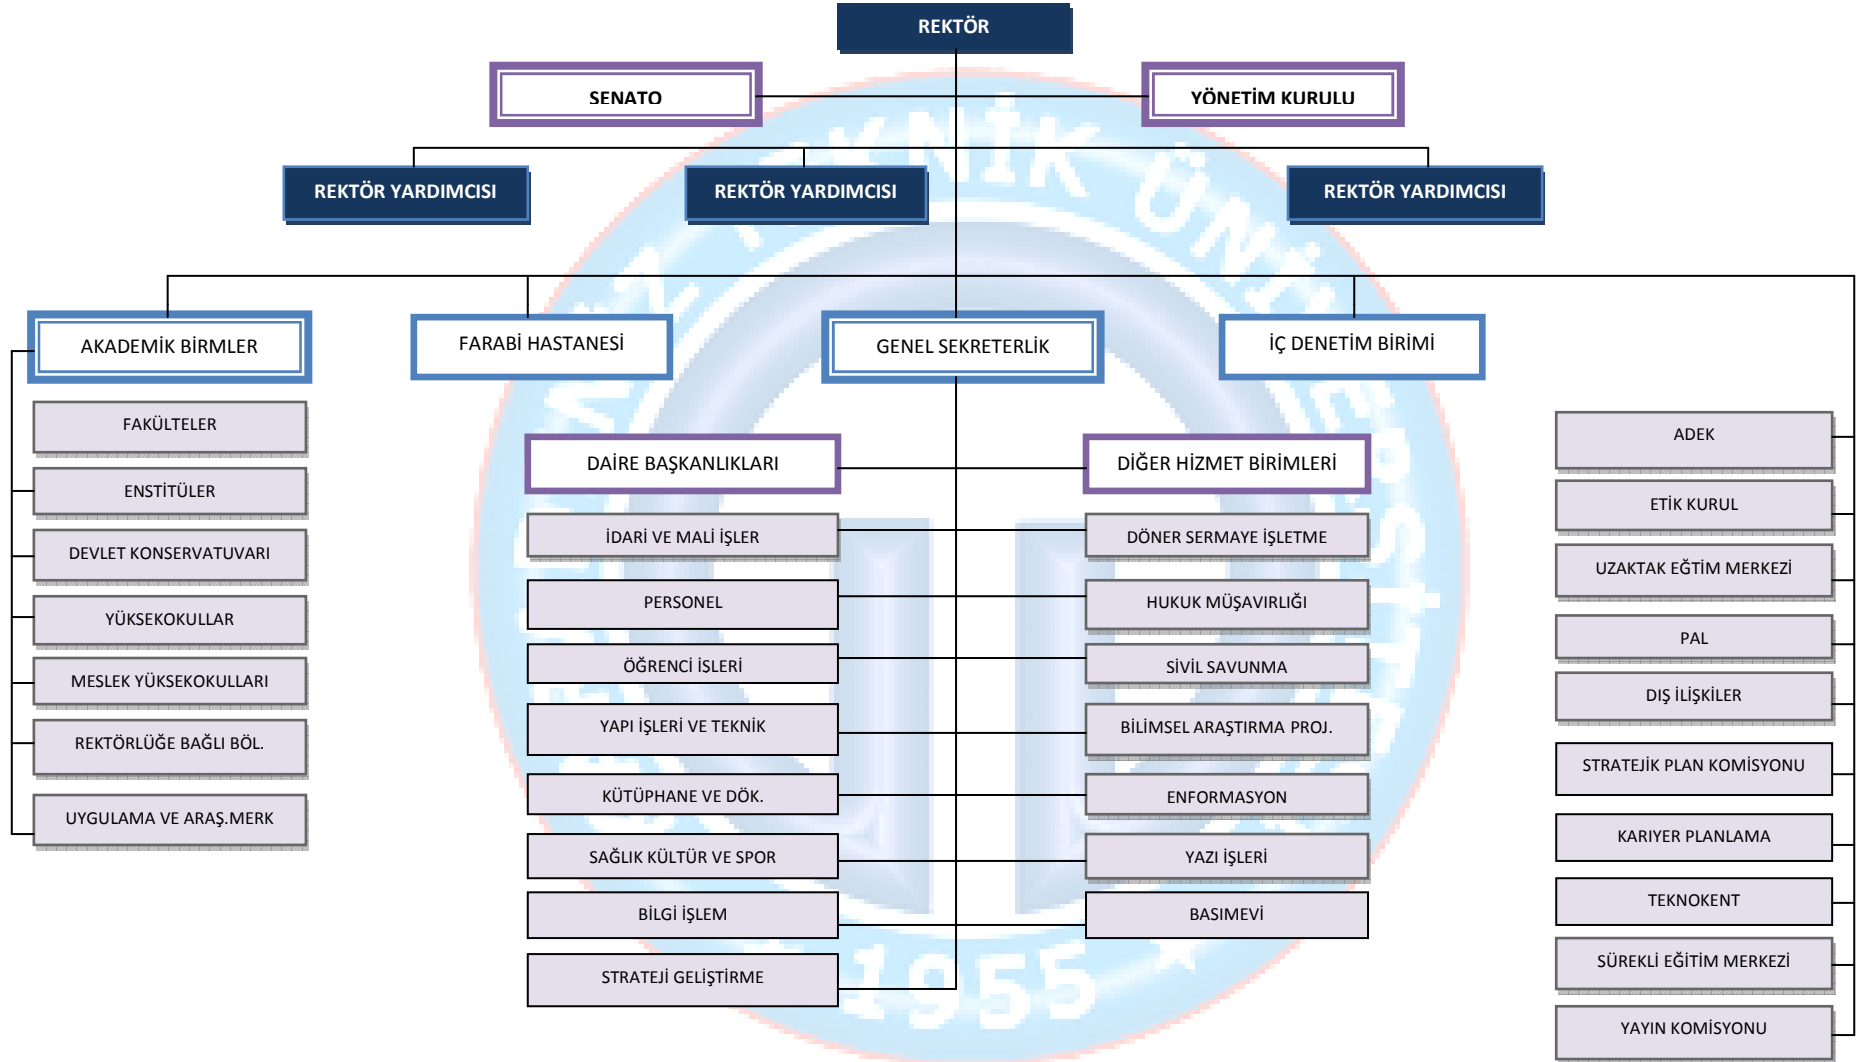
REKTÖR

SENATO

YÖNETİM KURULU

REKTÖR YARDIMCISI

REKTÖR YARDIMCISI

REKTÖR YARDIMCISI

AKADEMİK BİRMLER

FARABİ HASTANESİ

GENEL SEKRETERLİK

İÇ DENETİM BİRİMİ

FAKÜLTELER

ENSTİTÜLER

DEVLET KONSERVATUVARI

YÜKSEKOKULLAR

MESLEK YÜKSEKOKULLARI

REKTÖRLÜĞE BAĞLI BÖL.

UYGULAMA VE ARAŞ.MERK

DAİRE BAŞKANLIKLARI

İDARİ VE MALİ İŞLER

PERSONEL

ÖĞRENCİ İSLERİ

YAPI İŞLERİ VE TEKNİK

KÜTÜPHANE VE DÖK.

SAĞLIK KÜLTÜR VE SPOR

BİLGİ İŞLEM

STRATEJİ GELİŞTİRME

DİĞER HİZMET BİRİMLERİ

DÖNER SERMAYE İŞLETME

HUKUK MÜŞAVIRLIĞI

SİVİL SAVUNMA

BİLİMSEL ARAŞTIRMA PROJ.

ENFORMASYON

YAZI İŞLERİ

BASIMEVİ

ADEK

ETİK KURUL

UZAKTAK EĞTİM MERKEZİ

PAL

DIŞ İLİŞKİLER

STRATEJİK PLAN KOMİSYONU

KARIYER PLANLAMA

TEKNOKENT

SÜREKLİ EĞİTİM MERKEZİ

YAYIN KOMİSYONU